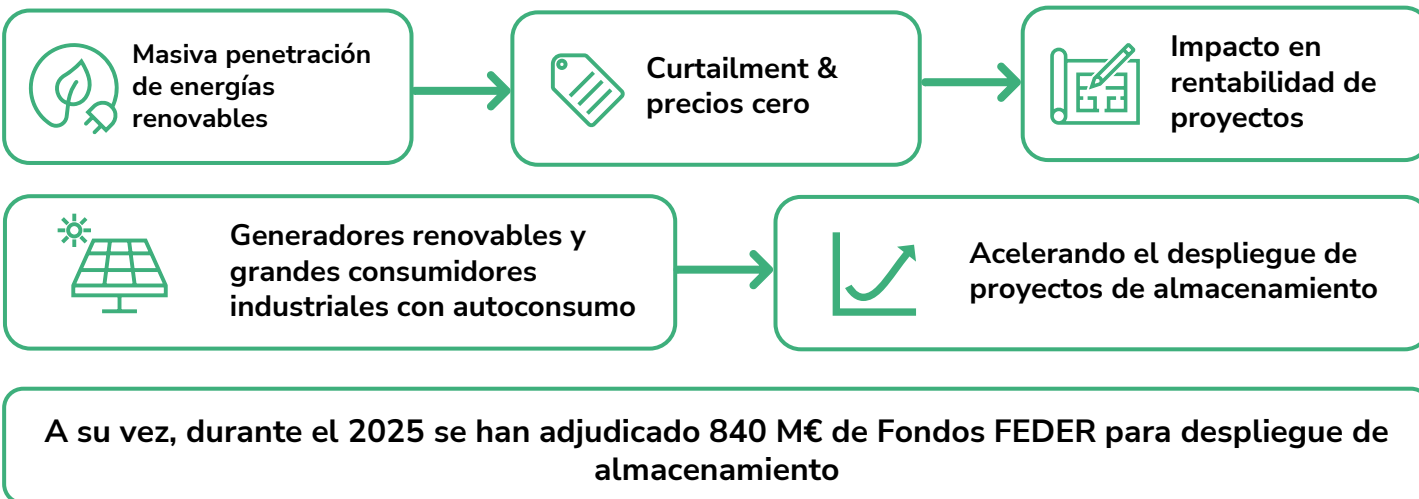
Masiva penetración de energías renovables

Curtailment & precios cero

Impacto en rentabilidad de proyectos

Generadores renovables y grandes consumidores industriales con autoconsumo

Acelerando el despliegue de proyectos de almacenamiento

A su vez, durante el 2025 se han adjudicado 840 M€ de Fondos FEDER para despliegue de almacenamiento